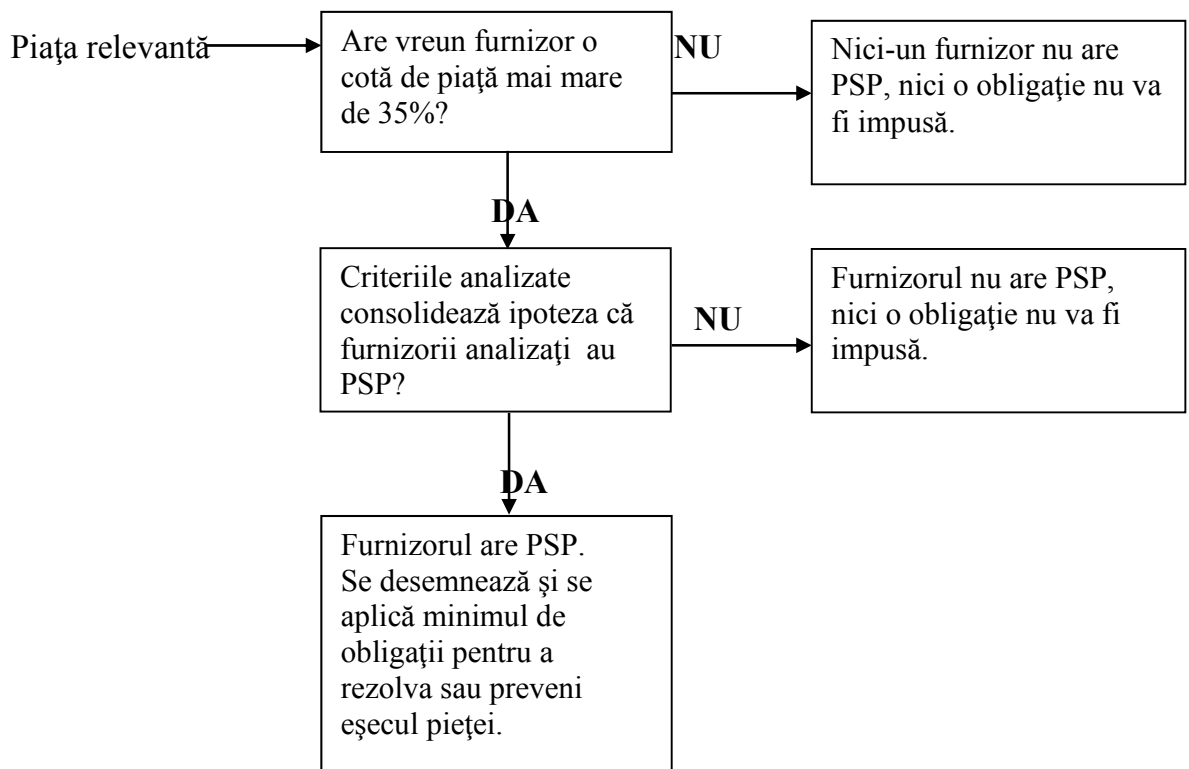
Piaţa relevantă

Are vreun furnizor o cotă de piaţă mai mare de 35%?

NU

Nici-un furnizor nu are PSP, nici o obligaţie nu va fi impusă.

DA

Criteriile analizate consolidează ipoteza că furnizorii analizaţi au PSP?

NU

Furnizorul nu are PSP, nici o obligaţie nu va fi impusă.

DA

Furnizorul are PSP. Se desemnează şi se aplică minimul de obligaţii pentru a rezolva sau preveni eşecul pieţei.